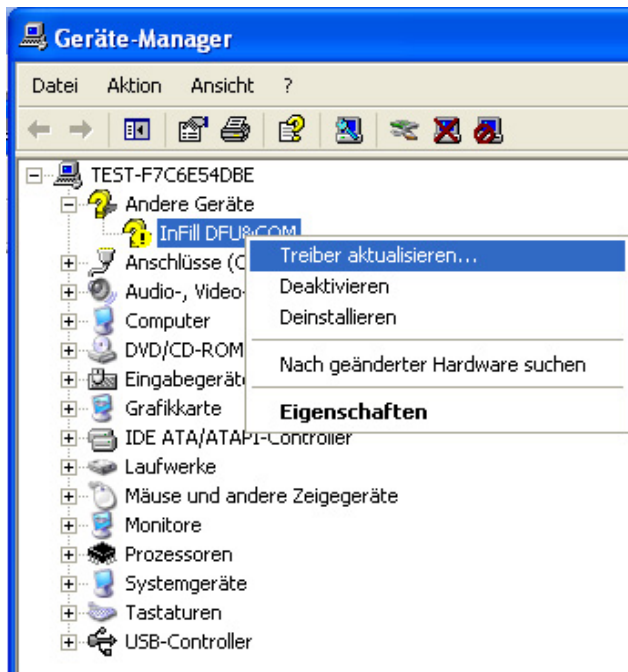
Geräte-Manager

Datei Aktion Ansicht ?

TEST-F7C6E54DBE
Andere Geräte
InFill DFU&COM
Anschlüsse (C
Audio-, Video-
Computer
DVD/CD-ROM
Eingabegeräte
Grafikkarte
IDE ATA/ATAPI-Controller
Laufwerke
Mäuse und andere Zeigegeräte
Monitore
Prozessoren
Systemgeräte
Tastaturen
USB-Controller

Treiber aktualisieren...
Deaktivieren
Deinstallieren
Nach geänderter Hardware suchen
Eigenschaften